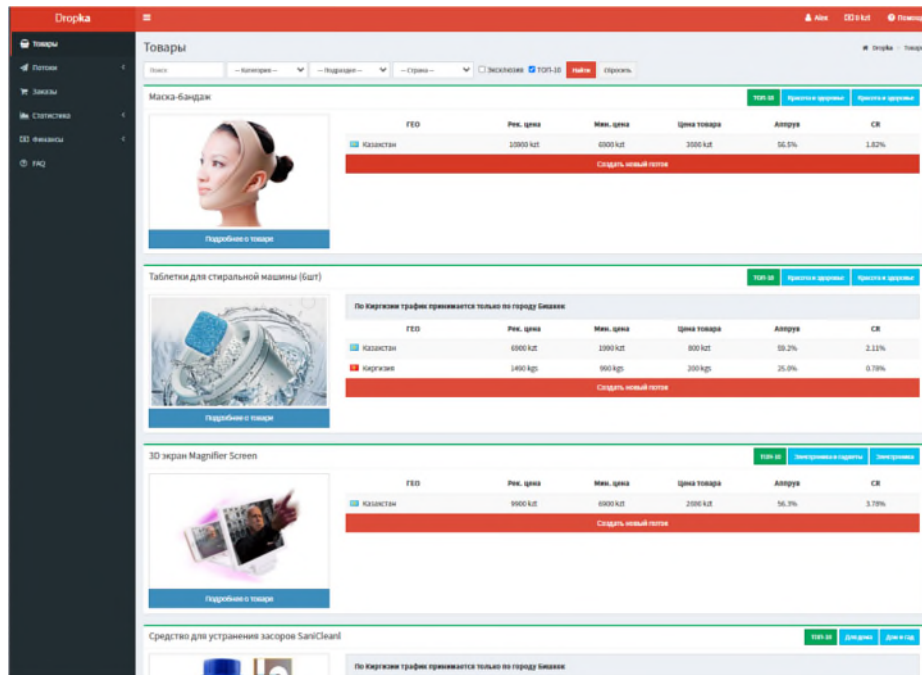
Dropka
Alex 0 kzt Помощь
Товары
Потоки
Заказы
Статистика
Финансы
FAQ

Товары
Dropka > Товары
Поиск | -- Категория -- | -- Подраздел -- | -- Страна -- | Эксклюзив | ТОП-10 | Найти | Сбросить

Маска-бандаж
ТОП-10 | Красота и здоровье | Красота и здоровье

| ГЕО | Рек. цена | Мин. цена | Цена товара | Апрув | CR |
|---|---|---|---|---|---|
| Казахстан | 10900 kzt | 6900 kzt | 3500 kzt | 56.5% | 1.82% |

Создать новый поток
Подробнее о товаре

Таблетки для стиральной машины (6шт)
ТОП-10 | Красота и здоровье | Красота и здоровье

По Киргизии трафик принимается только по городу Бишкек

| ГЕО | Рек. цена | Мин. цена | Цена товара | Апрув | CR |
|---|---|---|---|---|---|
| Казахстан | 6900 kzt | 1990 kzt | 800 kzt | 59.2% | 2.11% |
| Киргизия | 1490 kgs | 990 kgs | 200 kgs | 25.0% | 0.78% |

Создать новый поток
Подробнее о товаре

3D экран Magnifier Screen
ТОП-10 | Электроника и гаджеты | Электроника

| ГЕО | Рек. цена | Мин. цена | Цена товара | Апрув | CR |
|---|---|---|---|---|---|
| Казахстан | 9900 kzt | 6900 kzt | 2000 kzt | 56.3% | 3.78% |

Создать новый поток
Подробнее о товаре

Средство для устранения засоров SaniCleanl
ТОП-10 | Для дома | Дом и сад

По Киргизии трафик принимается только по городу Бишкек